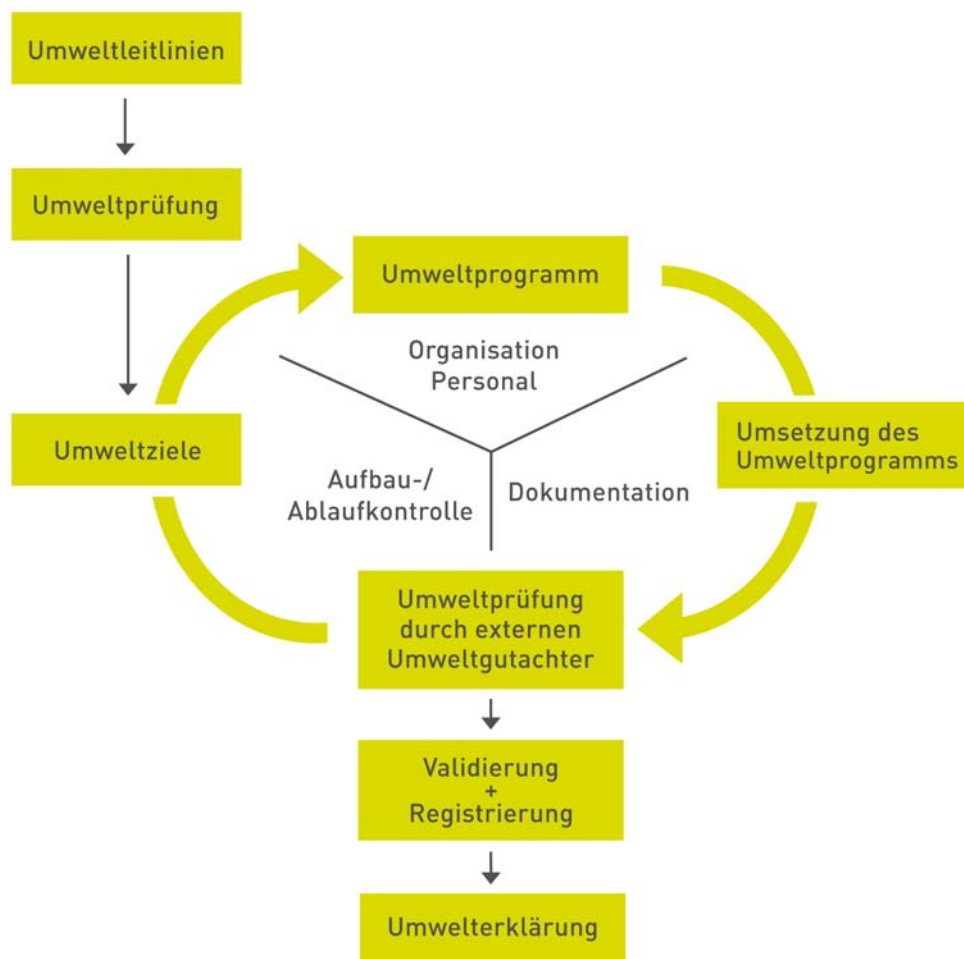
Umweltleitlinien

Umweltprüfung

Umweltprogramm

Organisation
Personal

Umweltziele

Umsetzung des Umweltprogramms

Aufbau-/
Ablaufkontrolle

Dokumentation

Umweltprüfung durch externen Umweltgutachter

Validierung
+
Registrierung

Umwelterklärung